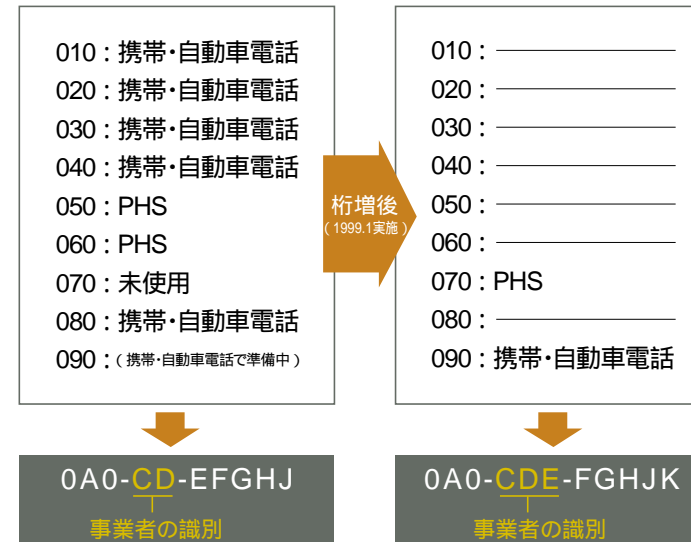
010 : 携帯・自動車電話
020 : 携帯・自動車電話
030 : 携帯・自動車電話
040 : 携帯・自動車電話
050 : PHS
060 : PHS
070 : 未使用
080 : 携帯・自動車電話
090 : (携帯・自動車電話で準備中)

桁増後
(1999.1実施)

010 :
020 :
030 :
040 :
050 :
060 :
070 : PHS
080 :
090 : 携帯・自動車電話

0A0-CD-EFGHJ
事業者の識別

0A0-CDE-FGHJK
事業者の識別